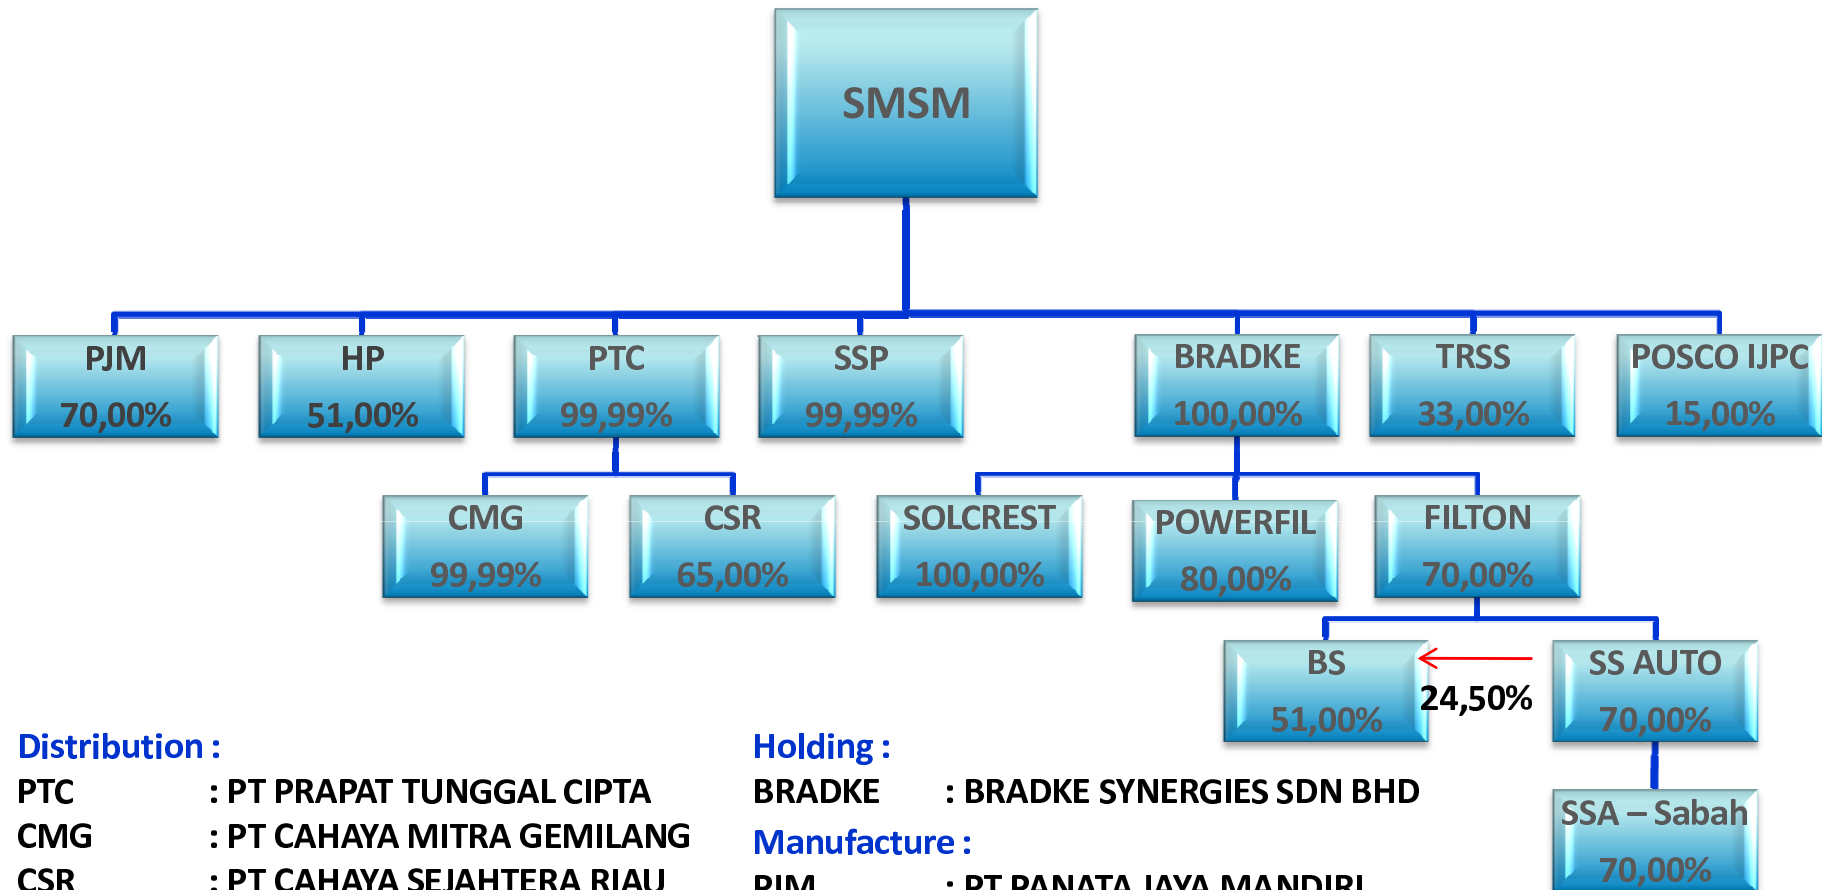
SMSM

PJM
70,00%

HP
51,00%

PTC
99,99%

SSP
99,99%

BRADKE
100,00%

TRSS
33,00%

POSCO IJPC
15,00%

CMG
99,99%

CSR
65,00%

SOLCREST
100,00%

POWERFIL
80,00%

FILTON
70,00%

BS
51,00%

24,50%

SS AUTO
70,00%

SSA – Sabah
70,00%

Distribution :
PTC : PT PRAPAT TUNGGAL CIPTA
CMG : PT CAHAYA MITRA GEMILANG
CSR : PT CAHAYA SEJAHTERA RIAU

Holding :
BRADKE : BRADKE SYNERGIES SDN BHD

Manufacture :
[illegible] : PT PANATA JAYA MANDIRI